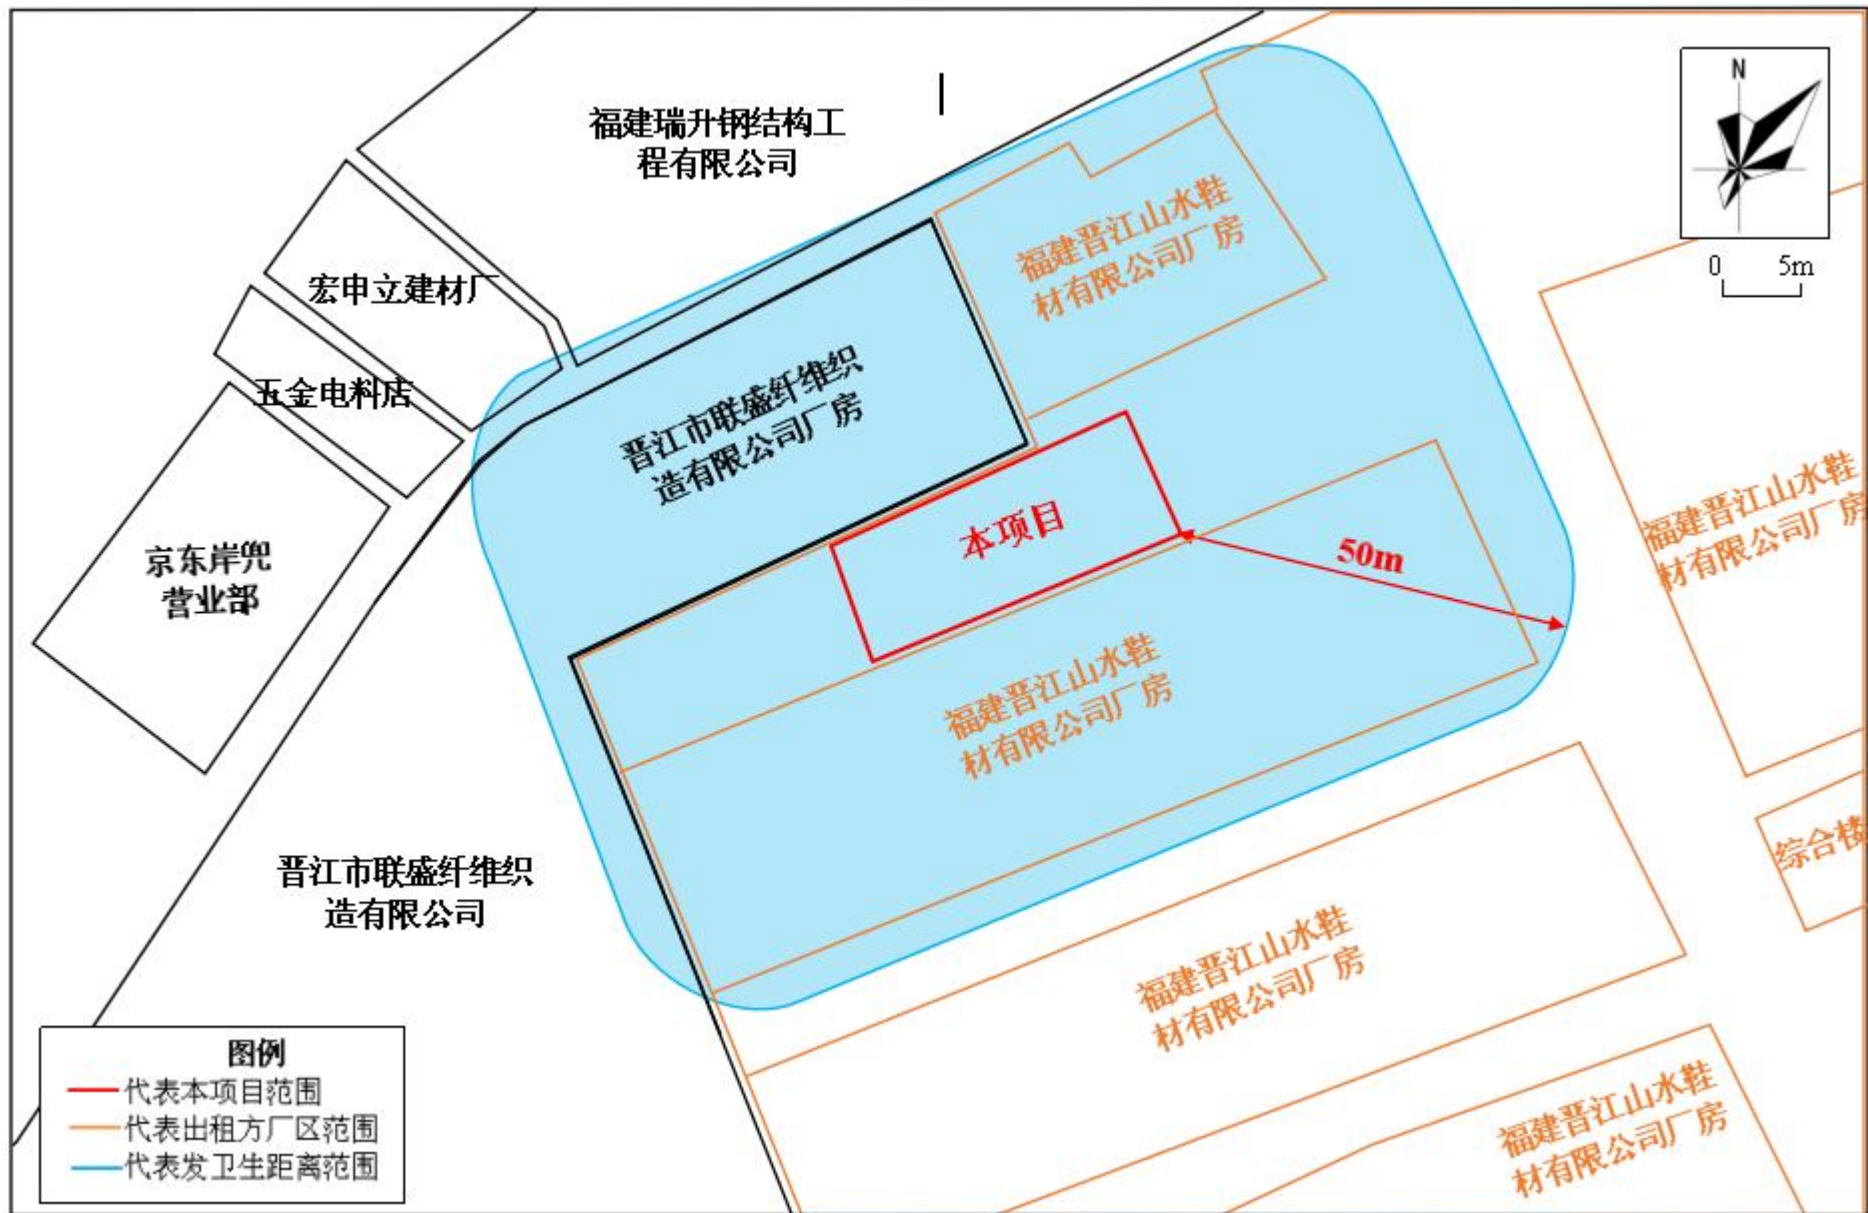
福建瑞升钢结构工程有限公司

N

0 5m

宏申立建材厂

五金电料店

京东岸兜营业部

晋江市联盛纤维织造有限公司厂房

福建晋江山水鞋材有限公司厂房

本项目

50m

福建晋江山水鞋材有限公司厂房

福建晋江山水鞋材有限公司厂房

综合楼

晋江市联盛纤维织造有限公司

福建晋江山水鞋材有限公司厂房

福建晋江山水鞋材有限公司厂房

图例
代表本项目范围
代表出租方厂区范围
代表发卫生距离范围